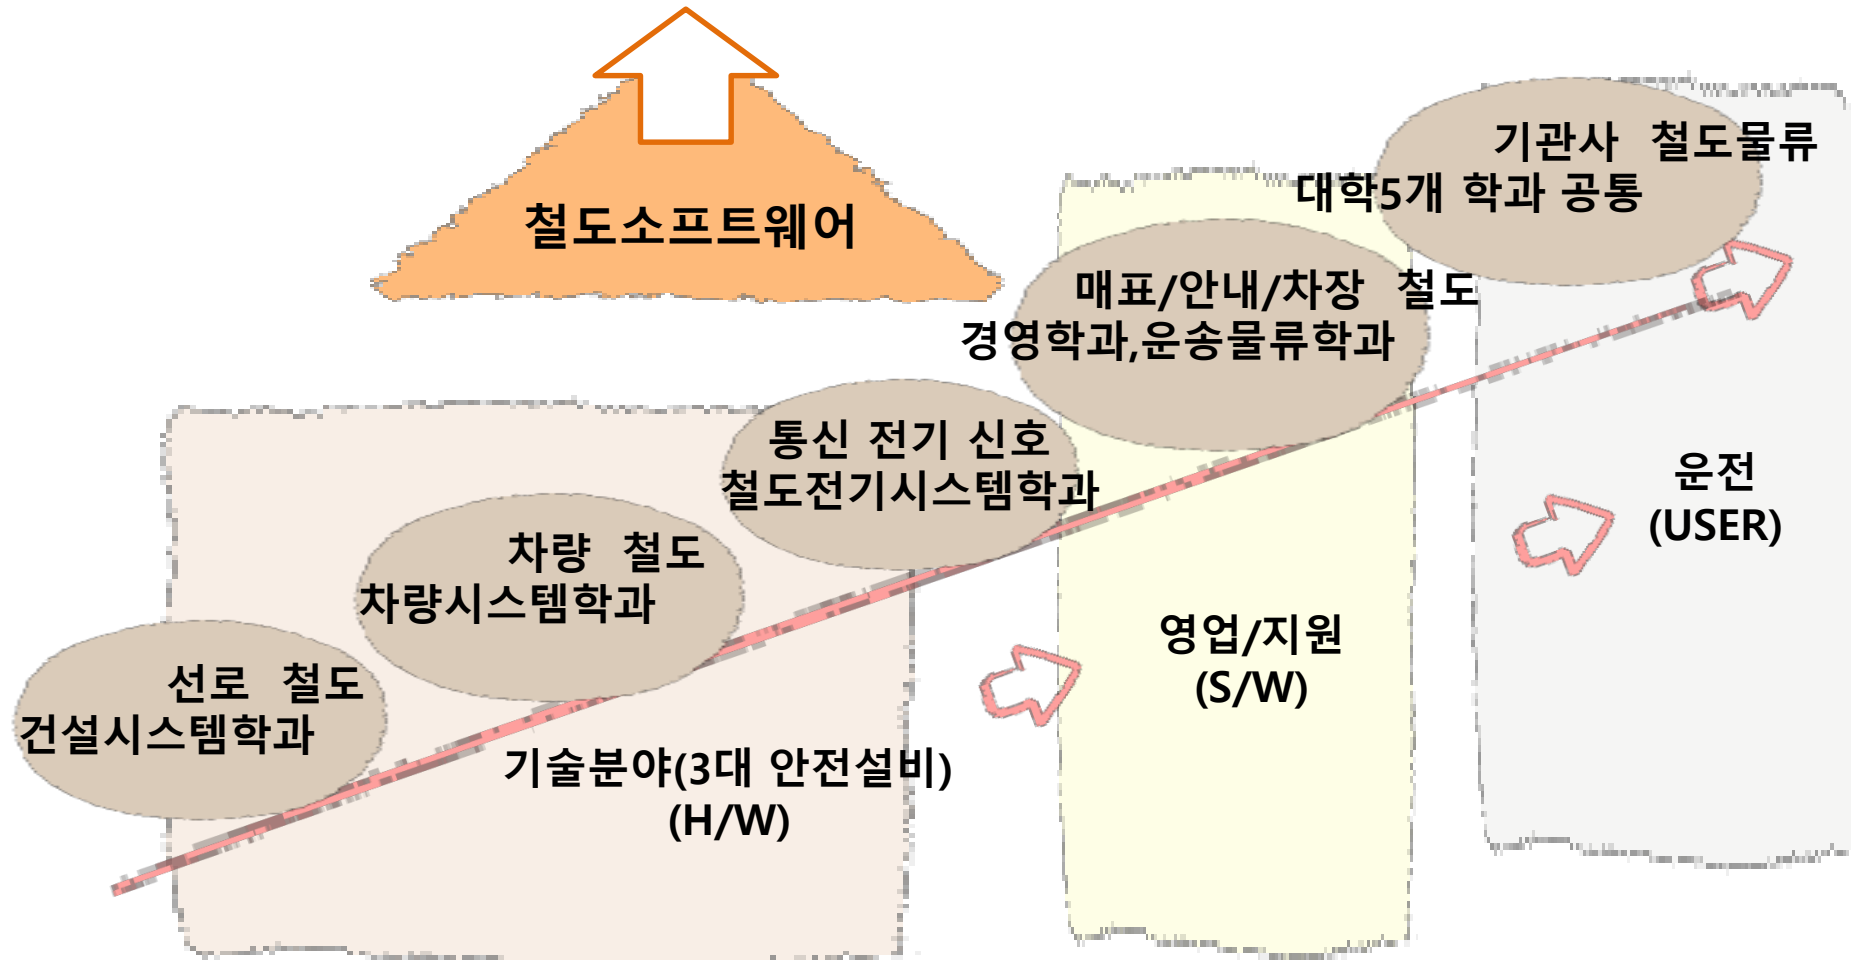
철도소프트웨어

기관사 철도물류
대학5개 학과 공통

매표/안내/차장 철도
경영학과,운송물류학과

통신 전기 신호
철도전기시스템학과

차량 철도
차량시스템학과

선로 철도
건설시스템학과

기술분야(3대 안전설비)
(H/W)

영업/지원
(S/W)

운전
(USER)